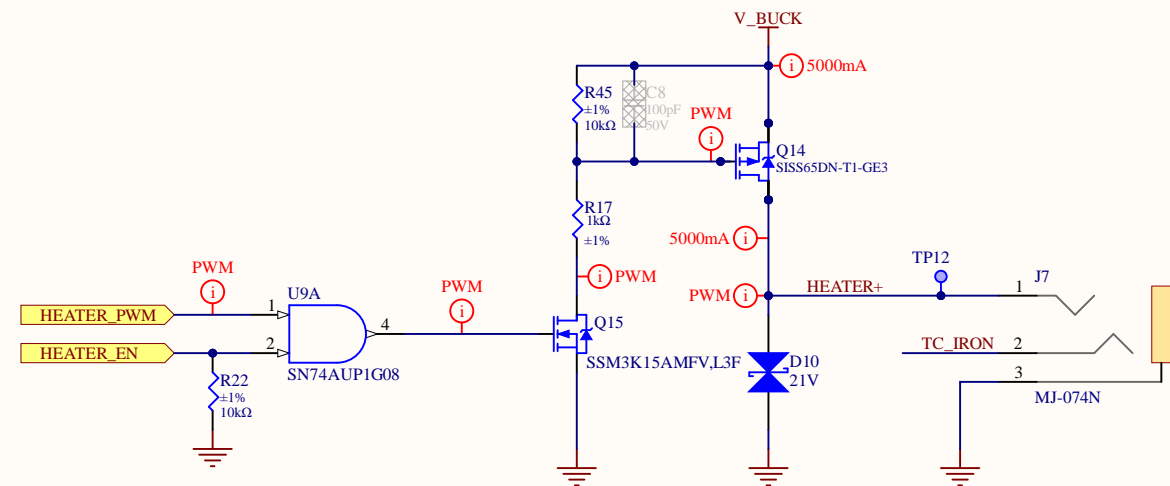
V_BUCK

5000mA

R45
±1%
10kΩ

C8
100pF
50V

PWM

Q14
SISS65DN-T1-GE3

R17
1kΩ
±1%

5000mA

PWM

TP12

J7

PWM

HEATER+

1

PWM

U9A

PWM

HEATER_PWM

1

4

Q15

HEATER_EN

2

SN74AUP1G08

SSM3K15AMFV,L3F

D10
21V

R22
±1%
10kΩ

TC_IRON

2

3

MJ-074N